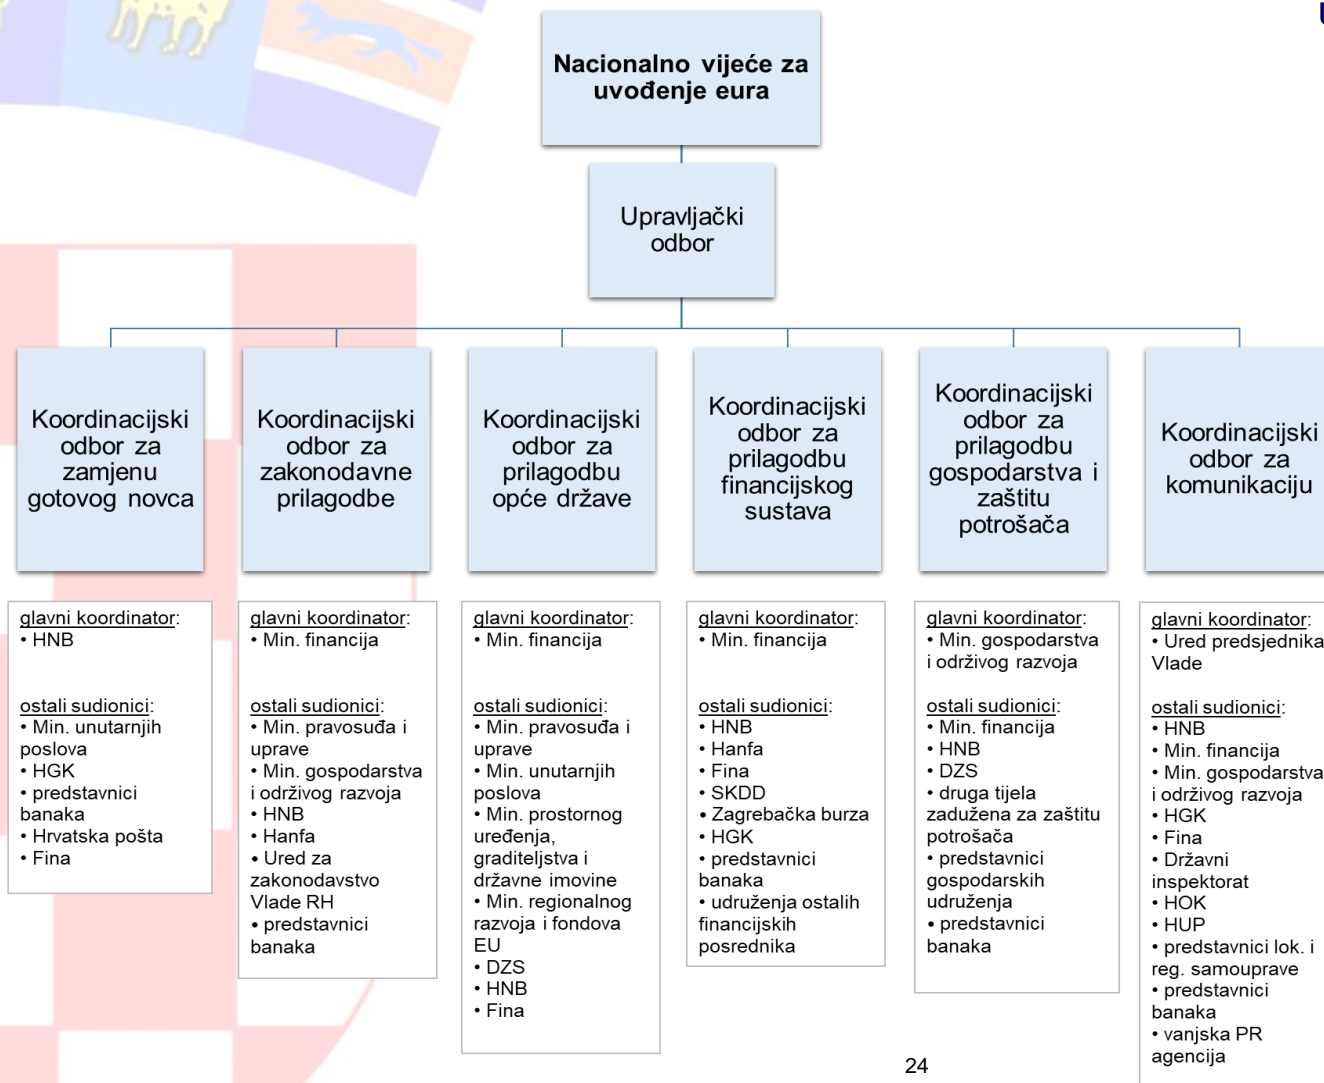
Nacionalno vijeće za uvođenje eura

Upravljački odbor

Koordinacijski odbor za zamjenu gotovog novca

Koordinacijski odbor za zakonodavne prilagodbe

Koordinacijski odbor za prilagodbu opće države

Koordinacijski odbor za prilagodbu financijskog sustava

Koordinacijski odbor za prilagodbu gospodarstva i zaštitu potrošača

Koordinacijski odbor za komunikaciju

glavni koordinator:
• HNB

ostali sudionici:
• Min. unutarnjih poslova
• HGK
• predstavnici banaka
• Hrvatska pošta
• Fina

glavni koordinator:
• Min. financija

ostali sudionici:
• Min. pravosuđa i uprave
• Min. gospodarstva i održivog razvoja
• HNB
• Hanfa
• Ured za zakonodavstvo Vlade RH
• predstavnici banaka

glavni koordinator:
• Min. financija

ostali sudionici:
• Min. pravosuđa i uprave
• Min. unutarnjih poslova
• Min. prostornog uređenja, graditeljstva i državne imovine
• Min. regionalnog razvoja i fondova EU
• DZS
• HNB
• Fina

glavni koordinator:
• Min. financija

ostali sudionici:
• HNB
• Hanfa
• Fina
• SKDD
• Zagrebačka burza
• HGK
• predstavnici banaka
• udruženja ostalih financijskih posrednika

glavni koordinator:
• Min. gospodarstva i održivog razvoja

ostali sudionici:
• Min. financija
• HNB
• DZS
• druga tijela zadužena za zaštitu potrošača
• predstavnici gospodarskih udruženja
• predstavnici banaka

glavni koordinator:
• Ured predsjednika Vlade

ostali sudionici:
• HNB
• Min. financija
• Min. gospodarstva i održivog razvoja
• HGK
• Fina
• Državni inspektorat
• HOK
• HUP
• predstavnici lok. i reg. samouprave
• predstavnici banaka
• vanjska PR agencija

24